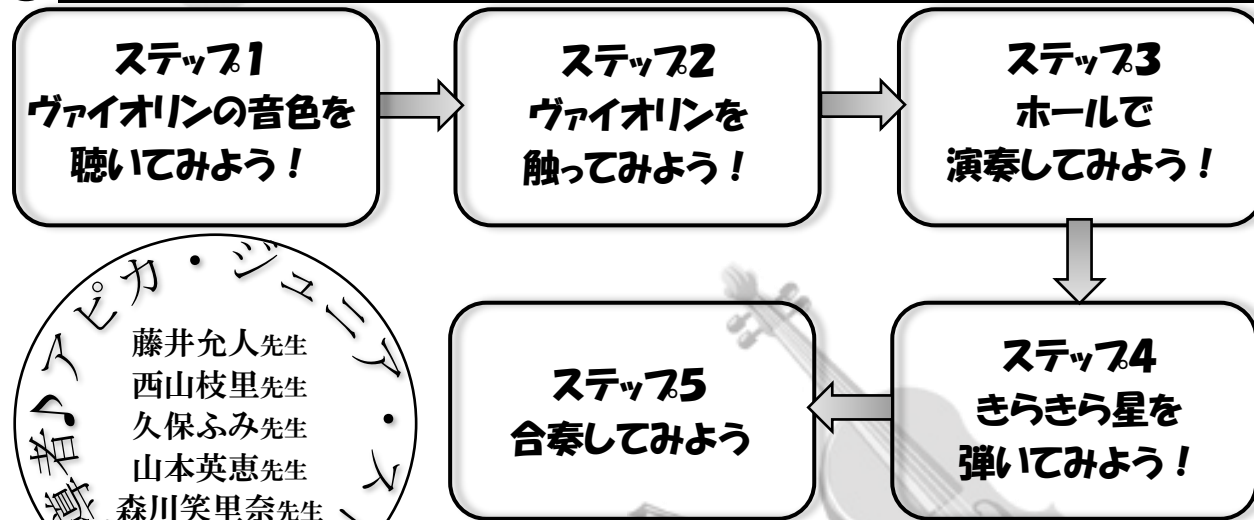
ステップ1
ヴァイオリンの音色を聴いてみよう！

ステップ2
ヴァイオリンを触ってみよう！

ステップ3
ホールで演奏してみよう！

ステップ4
きらきら星を弾いてみよう！

ステップ5
合奏してみよう

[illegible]導者♪アピカ・ジュニア・ス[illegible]

藤井允人先生
西山枝里先生
久保ふみ先生
山本英恵先生
森川笑里奈先生